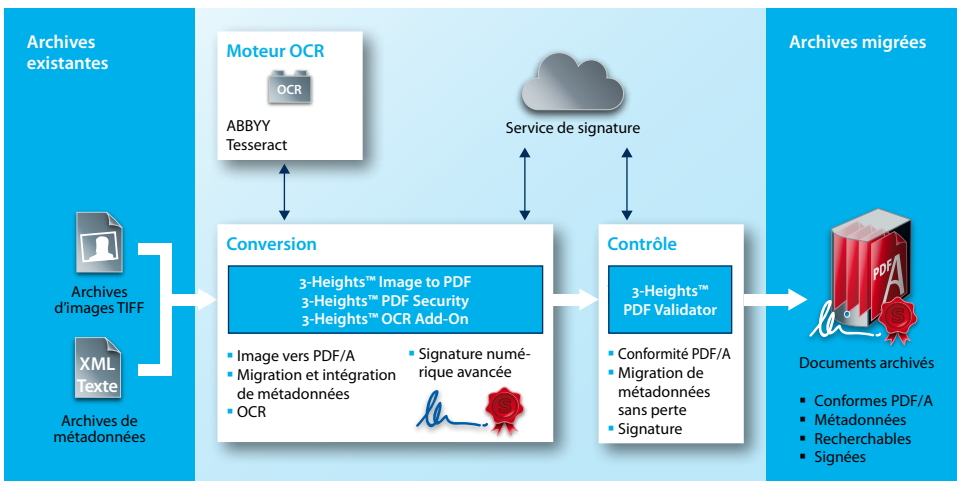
Archives existantes

Moteur OCR

OCR

ABBYY
Tesseract

Service de signature

Archives migrées

Archives d'images TIFF

XML
Texte

Archives de métadonnées

Conversion

3-Heights™ Image to PDF
3-Heights™ PDF Security
3-Heights™ OCR Add-On

▪ Image vers PDF/A
▪ Migration et intégration de métadonnées
▪ OCR

▪ Signature numérique avancée

Contrôle

3-Heights™
PDF Validator

▪ Conformité PDF/A
▪ Migration de métadonnées sans perte
▪ Signature

PDF A

Documents archivés

▪ Conformes PDF/A
▪ Métadonnées
▪ Recherchables
▪ Signées